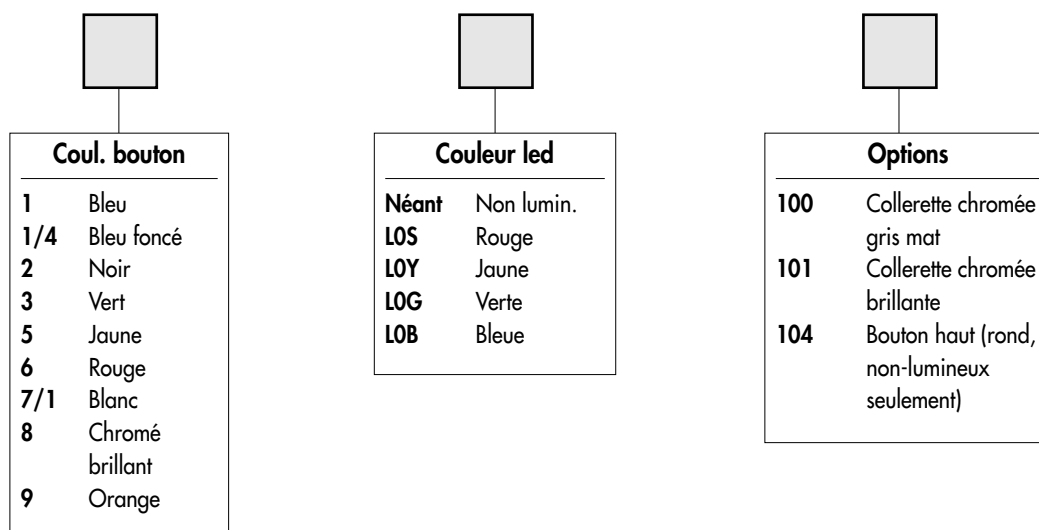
Coul. bouton

| | |
|---|---|
| **1** | Bleu |
| **1/4** | Bleu foncé |
| **2** | Noir |
| **3** | Vert |
| **5** | Jaune |
| **6** | Rouge |
| **7/1** | Blanc |
| **8** | Chromé brillant |
| **9** | Orange |

Couleur led

| | |
|---|---|
| **Néant** | Non lumin. |
| **L0S** | Rouge |
| **L0Y** | Jaune |
| **L0G** | Verte |
| **L0B** | Bleue |

Options

| | |
|---|---|
| **100** | Collerette chromée gris mat |
| **101** | Collerette chromée brillante |
| **104** | Bouton haut (rond, non-lumineux seulement) |